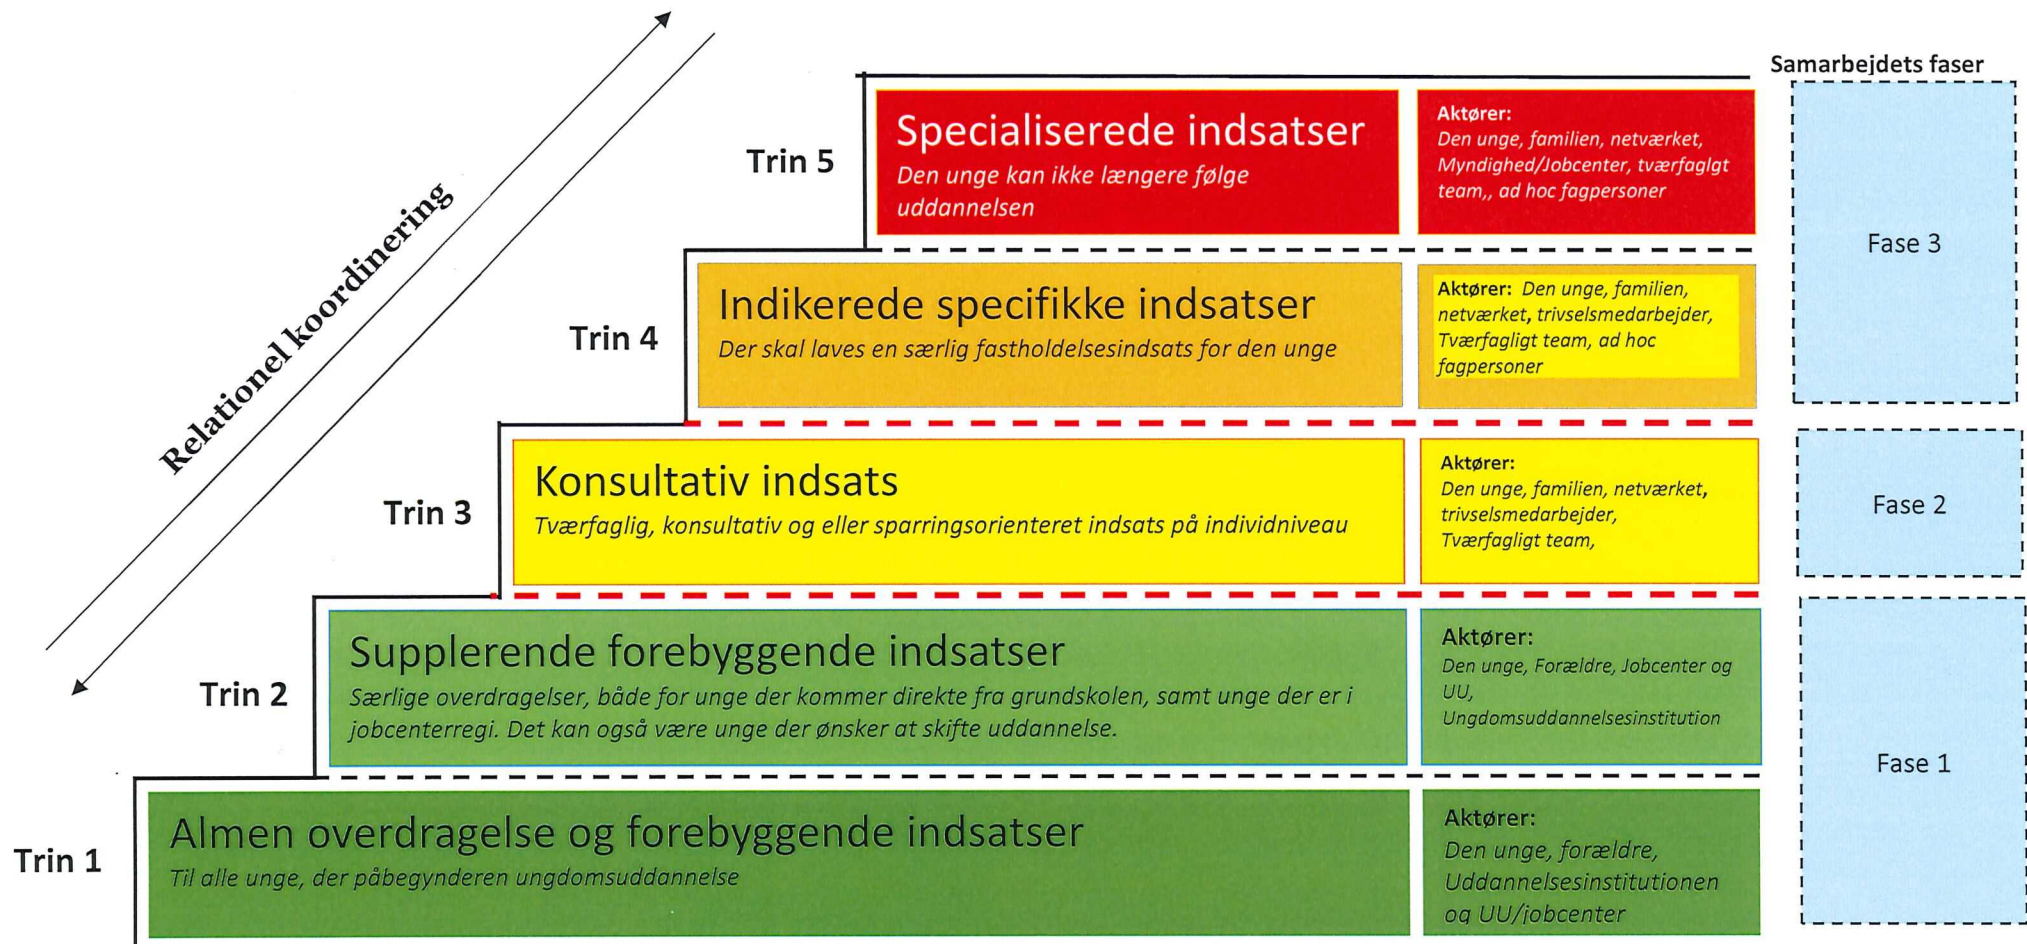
Relationel koordinering

Samarbejdets faser

Trin 5

Specialiserede indsatser

Den unge kan ikke længere følge uddannelsen

Aktører:
Den unge, familien, netværket, Myndighed/Jobcenter, tværfagligt team,, ad hoc fagpersoner

Fase 3

Trin 4

Indikerede specifikke indsatser

Der skal laves en særlig fastholdelsesindsats for den unge

Aktører: Den unge, familien, netværket, trivselsmedarbejder, Tværfagligt team, ad hoc fagpersoner

Trin 3

Konsultativ indsats

Tværfaglig, konsultativ og eller sparringsorienteret indsats på individniveau

Aktører:
Den unge, familien, netværket, trivselsmedarbejder, Tværfagligt team,

Fase 2

Trin 2

Supplerende forebyggende indsatser

Særlige overdragelser, både for unge der kommer direkte fra grundskolen, samt unge der er i jobcenterregi. Det kan også være unge der ønsker at skifte uddannelse.

Aktører:
Den unge, Forældre, Jobcenter og UU, Ungdomsuddannelsesinstitution

Fase 1

Trin 1

Almen overdragelse og forebyggende indsatser

Til alle unge, der påbegynderen ungdomsuddannelse

Aktører:
Den unge, forældre, Uddannelsesinstitutionen og UU/jobcenter